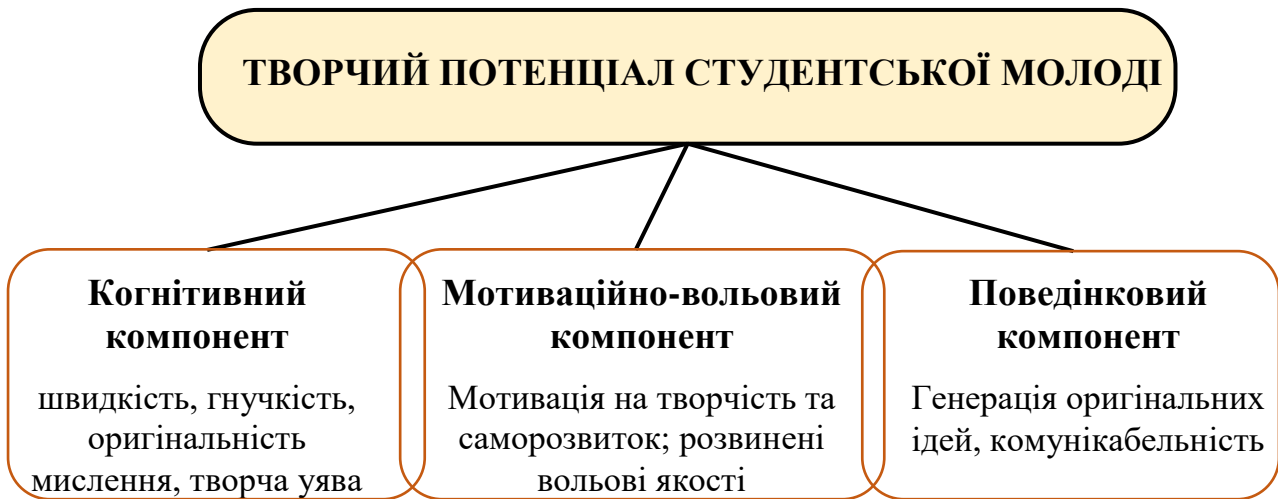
ТВОРЧИЙ ПОТЕНЦІАЛ СТУДЕНТСЬКОЇ МОЛОДІ

Когнітивний компонент

швидкість, гнучкість, оригінальність мислення, творча уява

Мотиваційно-вольовий компонент

Мотивація на творчість та саморозвиток; розвинені вольові якості

Поведінковий компонент

Генерація оригінальних ідей, комунікабельність